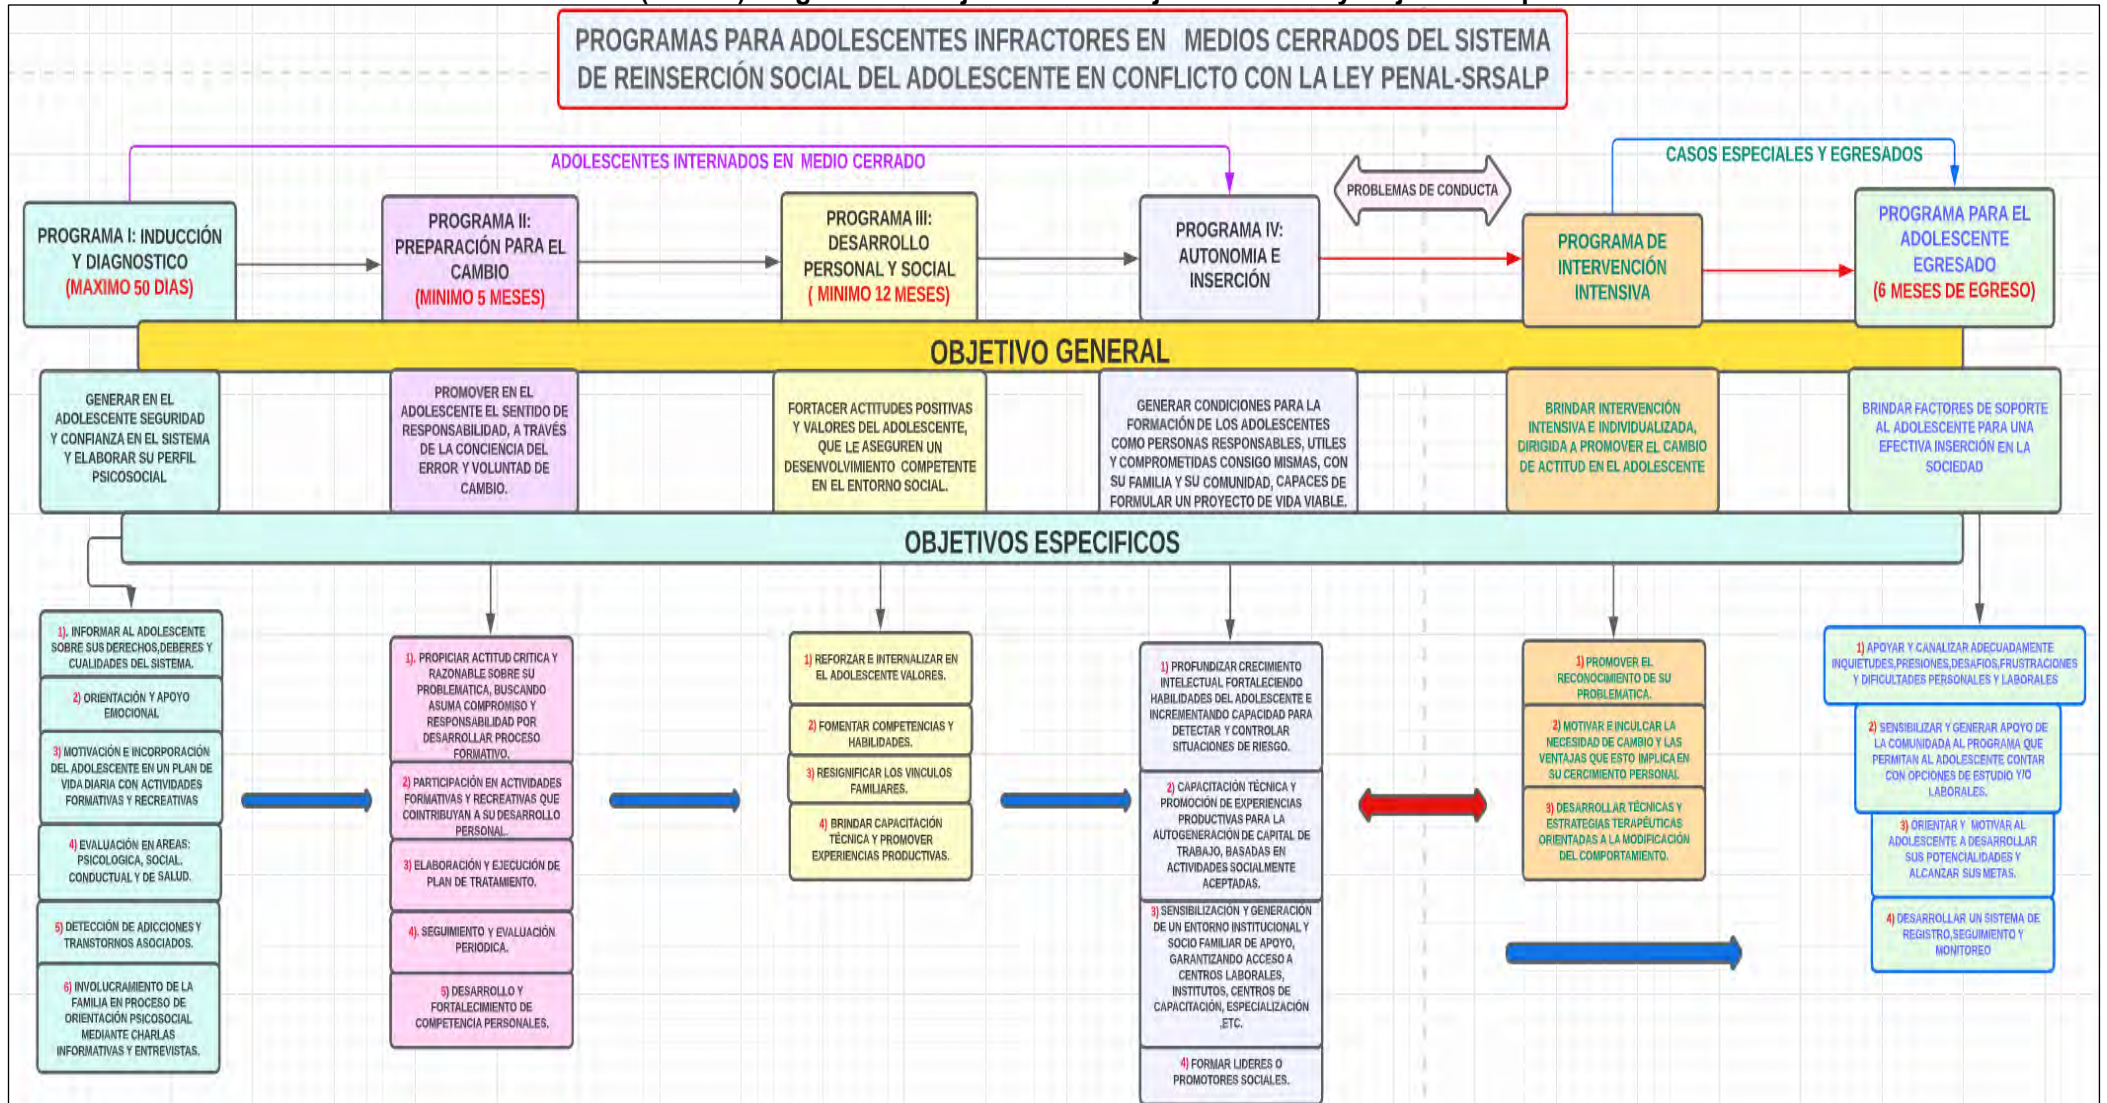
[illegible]

PROGRAMAS PARA ADOLESCENTES INFRACTORES EN MEDIOS CERRADOS DEL SISTEMA DE REINSERCIÓN SOCIAL DEL ADOLESCENTE EN CONFLICTO CON LA LEY PENAL-SRSALP

ADOLESCENTES INTERNADOS EN MEDIO CERRADO

CASOS ESPECIALES Y EGRESADOS

PROBLEMAS DE CONDUCTA

PROGRAMA I: INDUCCIÓN Y DIAGNOSTICO (MAXIMO 50 DIAS)

PROGRAMA II: PREPARACIÓN PARA EL CAMBIO (MINIMO 5 MESES)

PROGRAMA III: DESARROLLO PERSONAL Y SOCIAL ( MINIMO 12 MESES)

PROGRAMA IV: AUTONOMIA E INSERCIÓN

PROGRAMA DE INTERVENCIÓN INTENSIVA

PROGRAMA PARA EL ADOLESCENTE EGRESADO (6 MESES DE EGRESO)

OBJETIVO GENERAL

GENERAR EN EL ADOLESCENTE SEGURIDAD Y CONFIANZA EN EL SISTEMA Y ELABORAR SU PERFIL PSICOSOCIAL

PROMOVER EN EL ADOLESCENTE EL SENTIDO DE RESPONSABILIDAD, A TRAVÉS DE LA CONCIENCIA DEL ERROR Y VOLUNTAD DE CAMBIO.

FORTACER ACTITUDES POSITIVAS Y VALORES DEL ADOLESCENTE, QUE LE ASEGUREN UN DESENVOLVIMIENTO COMPETENTE EN EL ENTORNO SOCIAL.

GENERAR CONDICIONES PARA LA FORMACIÓN DE LOS ADOLESCENTES COMO PERSONAS RESPONSABLES, UTILES Y COMPROMETIDAS CONSIGO MISMAS, CON SU FAMILIA Y SU COMUNIDAD, CAPACES DE FORMULAR UN PROYECTO DE VIDA VIABLE.

BRINDAR INTERVENCIÓN INTENSIVA E INDIVIDUALIZADA, DIRIGIDA A PROMOVER EL CAMBIO DE ACTITUD EN EL ADOLESCENTE

BRINDAR FACTORES DE SOPORTE AL ADOLESCENTE PARA UNA EFECTIVA INSERCIÓN EN LA SOCIEDAD

OBJETIVOS ESPECIFICOS

1). INFORMAR AL ADOLESCENTE SOBRE SUS DERECHOS,DEBERES Y CUALIDADES DEL SISTEMA.
2) ORIENTACIÓN Y APOYO EMOCIONAL
3) MOTIVACIÓN E INCORPORACIÓN DEL ADOLESCENTE EN UN PLAN DE VIDA DIARIA CON ACTIVIDADES FORMATIVAS Y RECREATIVAS
4) EVALUACIÓN EN AREAS: PSICOLOGICA, SOCIAL, CONDUCTUAL Y DE SALUD.
5) DETECCIÓN DE ADICCIONES Y TRANSTORNOS ASOCIADOS.
6) INVOLUCRAMIENTO DE LA FAMILIA EN PROCESO DE ORIENTACIÓN PSICOSOCIAL MEDIANTE CHARLAS INFORMATIVAS Y ENTREVISTAS.

1). PROPICIAR ACTITUD CRITICA Y RAZONABLE SOBRE SU PROBLEMATICA, BUSCANDO ASUMA COMPROMISO Y RESPONSABILIDAD POR DESARROLLAR PROCESO FORMATIVO.
2) PARTICIPACIÓN EN ACTIVIDADES FORMATIVAS Y RECREATIVAS QUE COINTRIBUYAN A SU DESARROLLO PERSONAL.
3) ELABORACIÓN Y EJECUCIÓN DE PLAN DE TRATAMIENTO.
4). SEGUIMIENTO Y EVALUACIÓN PERIODICA.
5) DESARROLLO Y FORTALECIMIENTO DE COMPETENCIA PERSONALES.

1) REFORZAR E INTERNALIZAR EN EL ADOLESCENTE VALORES.
2) FOMENTAR COMPETENCIAS Y HABILIDADES.
3) RESIGNIFICAR LOS VINCULOS FAMILIARES.
4) BRINDAR CAPACITACIÓN TÉCNICA Y PROMOVER EXPERIENCIAS PRODUCTIVAS.

1) PROFUNDIZAR CRECIMIENTO INTELECTUAL FORTALECIENDO HABILIDADES DEL ADOLESCENTE E INCREMENTANDO CAPACIDAD PARA DETECTAR Y CONTROLAR SITUACIONES DE RIESGO.
2) CAPACITACIÓN TÉCNICA Y PROMOCIÓN DE EXPERIENCIAS PRODUCTIVAS PARA LA AUTOGENERACIÓN DE CAPITAL DE TRABAJO, BASADAS EN ACTIVIDADES SOCIALMENTE ACEPTADAS.
3) SENSIBILIZACIÓN Y GENERACIÓN DE UN ENTORNO INSTITUCIONAL Y SOCIO FAMILIAR DE APOYO, GARANTIZANDO ACCESO A CENTROS LABORALES, INSTITUTOS, CENTROS DE CAPACITACIÓN, ESPECIALIZACIÓN ,ETC.
4) FORMAR LIDERES O PROMOTORES SOCIALES.

1) PROMOVER EL RECONOCIMIENTO DE SU PROBLEMATICA.
2) MOTIVAR E INCULCAR LA NECESIDAD DE CAMBIO Y LAS VENTAJAS QUE ESTO IMPLICA EN SU CERCIMIENTO PERSONAL
3) DESARROLLAR TÉCNICAS Y ESTRATEGIAS TERAPÉUTICAS ORIENTADAS A LA MODIFICACIÓN DEL COMPORTAMIENTO.

1) APOYAR Y CANALIZAR ADECUADAMENTE INQUIETUDES,PRESIONES,DESAFIOS,FRUSTRACIONES Y DIFICULTADES PERSONALES Y LABORALES
2) SENSIBILIZAR Y GENERAR APOYO DE LA COMUNIDADA AL PROGRAMA QUE PERMITAN AL ADOLESCENTE CONTAR CON OPCIONES DE ESTUDIO Y/O LABORALES.
3) ORIENTAR Y MOTIVAR AL ADOLESCENTE A DESARROLLAR SUS POTENCIALIDADES Y ALCANZAR SUS METAS.
4) DESARROLLAR UN SISTEMA DE REGISTRO,SEGUIMIENTO Y MONITOREO